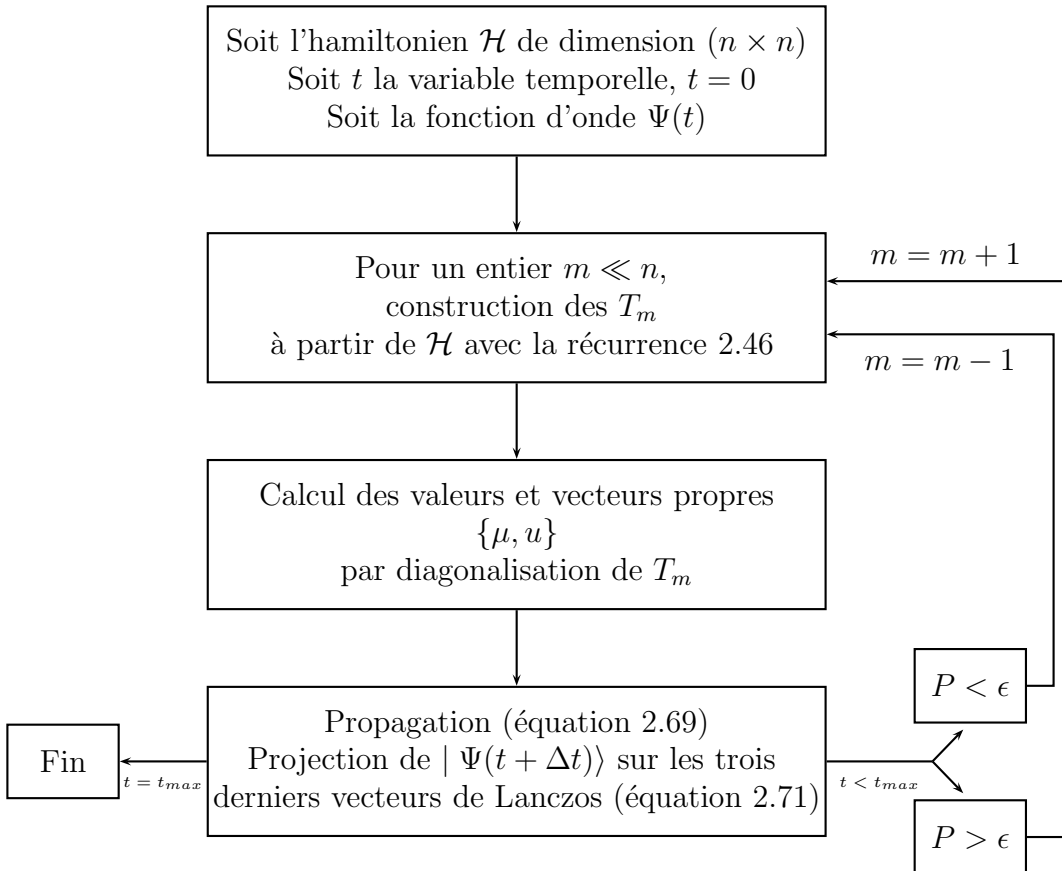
Soit l'hamiltonien $\mathcal{H}$ de dimension $(n \times n)$
Soit $t$ la variable temporelle, $t = 0$
Soit la fonction d'onde $\Psi(t)$

$m = m + 1$

Pour un entier $m \ll n$,
construction des $T_m$
à partir de $\mathcal{H}$ avec la récurrence 2.46

$m = m - 1$

Calcul des valeurs et vecteurs propres
$\{\mu, u\}$
par diagonalisation de $T_m$

$P < \epsilon$

Fin

$t = t_{max}$

Propagation (équation 2.69)
Projection de $\mid \Psi(t + \Delta t)\rangle$ sur les trois derniers vecteurs de Lanczos (équation 2.71)

$t < t_{max}$

$P > \epsilon$